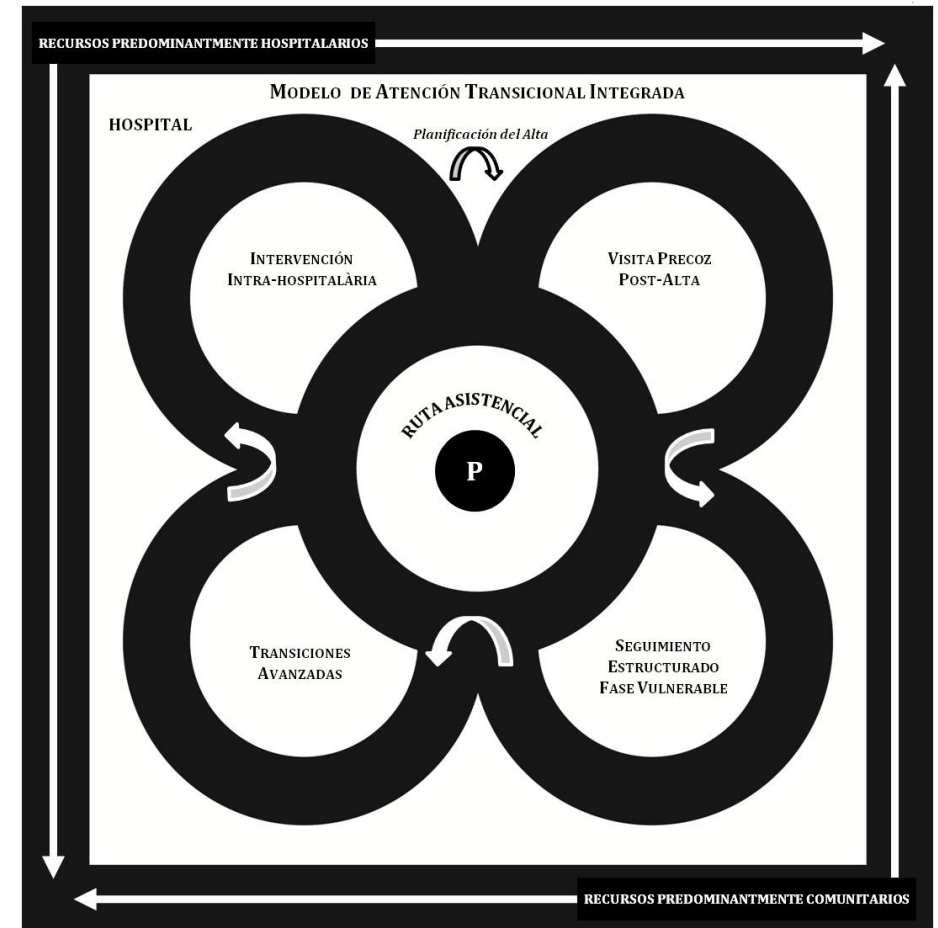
RECURSOS PREDOMINANTMENTE HOSPITALARIOS

MODELO DE ATENCIÓN TRANSICIONAL INTEGRADA

HOSPITAL

Planificación del Alta

INTERVENCIÓN INTRA-HOSPITALÀRIA

VISITA PRECOZ POST-ALTA

RUTA ASISTENCIAL

P

TRANSICIONES AVANZADAS

SEGUIMIENTO ESTRUCTURADO FASE VULNERABLE

RECURSOS PREDOMINANTMENTE COMUNITARIOS